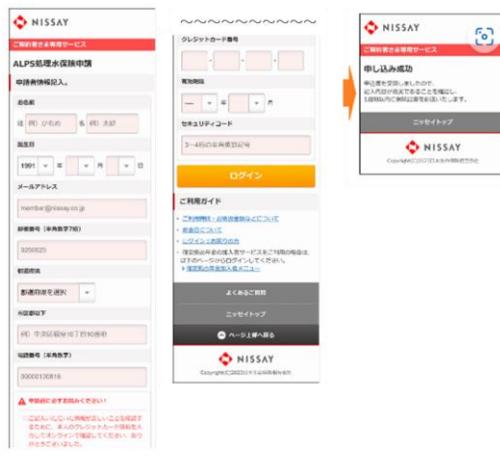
NISSAY

ご契約者さま専用サービス

ALPS処理水保険申請

申請者情報記入。

お名前

姓 (例) ひわわ 名 (例) 太郎

誕生日

1991 年 月 日

メールアドレス

member@nissay.co.jp

郵便番号 (半角数字7桁)

9250025

都道府県

都道府県を選択

市区郡以下

(例) 千代田区以下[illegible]

電話番号 (半角数字)

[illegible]

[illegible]

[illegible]

クレジットカード番号

有効期限

— 年 — 月

セキュリティコード

3〜4桁の半角英数記号

ログイン

ご利用ガイド

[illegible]

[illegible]

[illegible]

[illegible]

よくあるご質問

ニッセイトップ

ページ上部へ戻る

NISSAY

Copyright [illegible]

NISSAY

ご契約者さま専用サービス

申し込み成功

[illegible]

ニッセイトップ

NISSAY

Copyright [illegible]